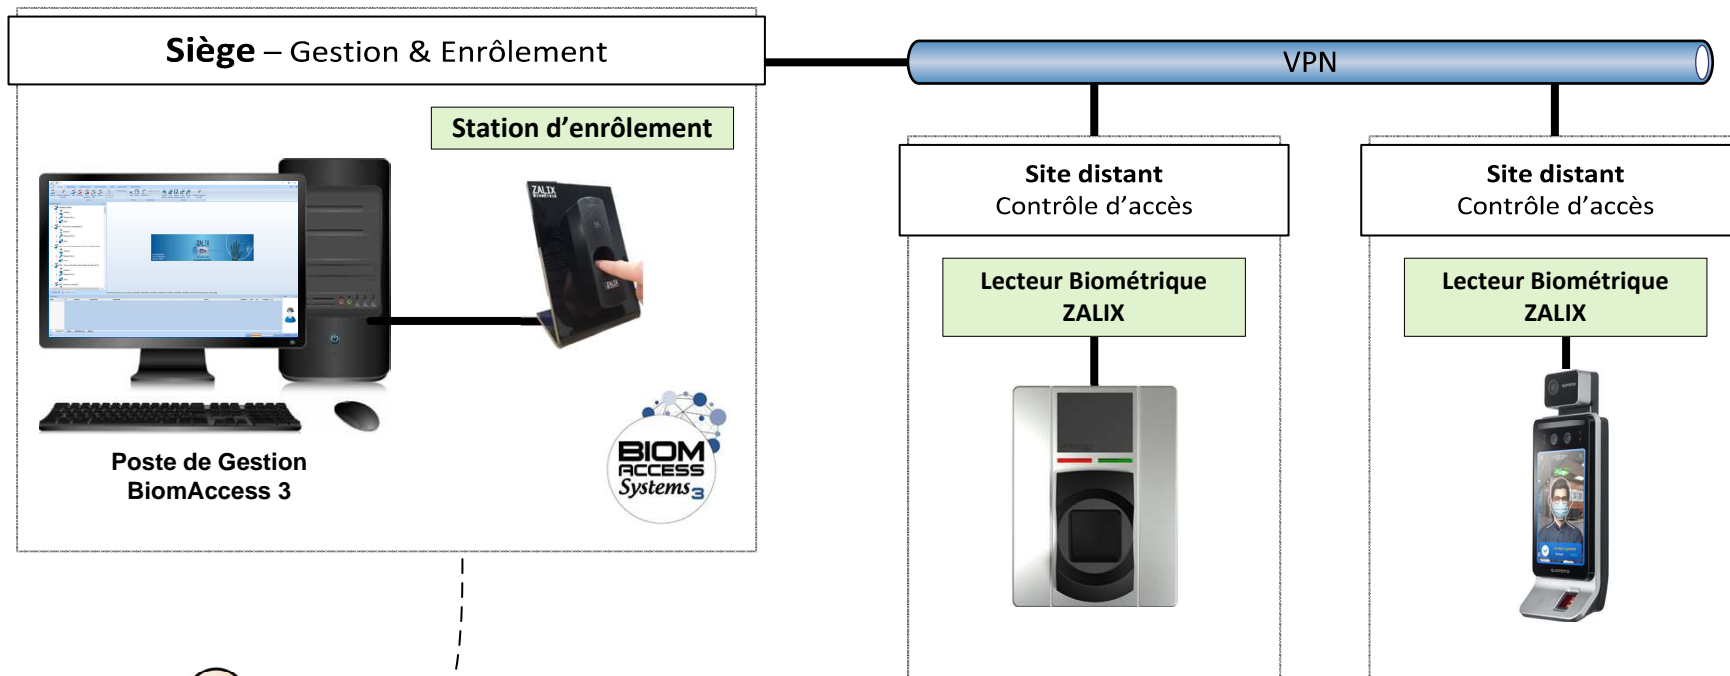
Siège – Gestion & Enrôlement

VPN

Station d'enrôlement

ZALIX

Poste de Gestion BiomAccess 3

BIOM ACCESS Systems 3

Site distant
Contrôle d'accès

Lecteur Biométrique ZALIX

Site distant
Contrôle d'accès

Lecteur Biométrique ZALIX